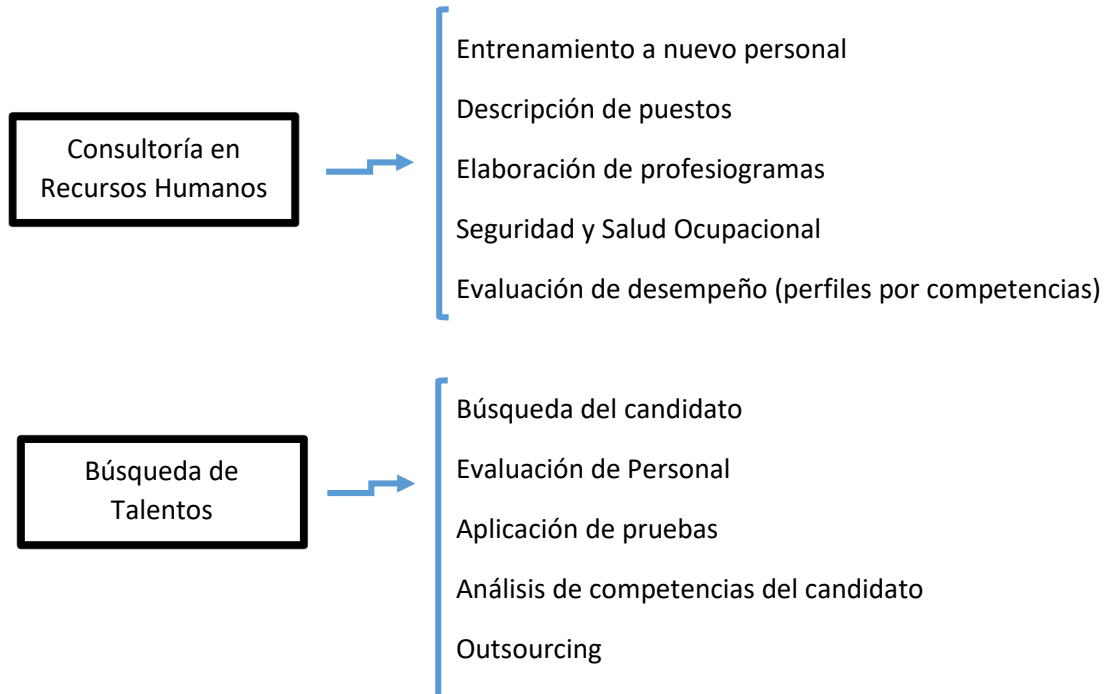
Consultoría en Recursos Humanos

Entrenamiento a nuevo personal

Descripción de puestos

Elaboración de profesiogramas

Seguridad y Salud Ocupacional

Evaluación de desempeño (perfiles por competencias)

Búsqueda de Talentos

Búsqueda del candidato

Evaluación de Personal

Aplicación de pruebas

Análisis de competencias del candidato

Outsourcing